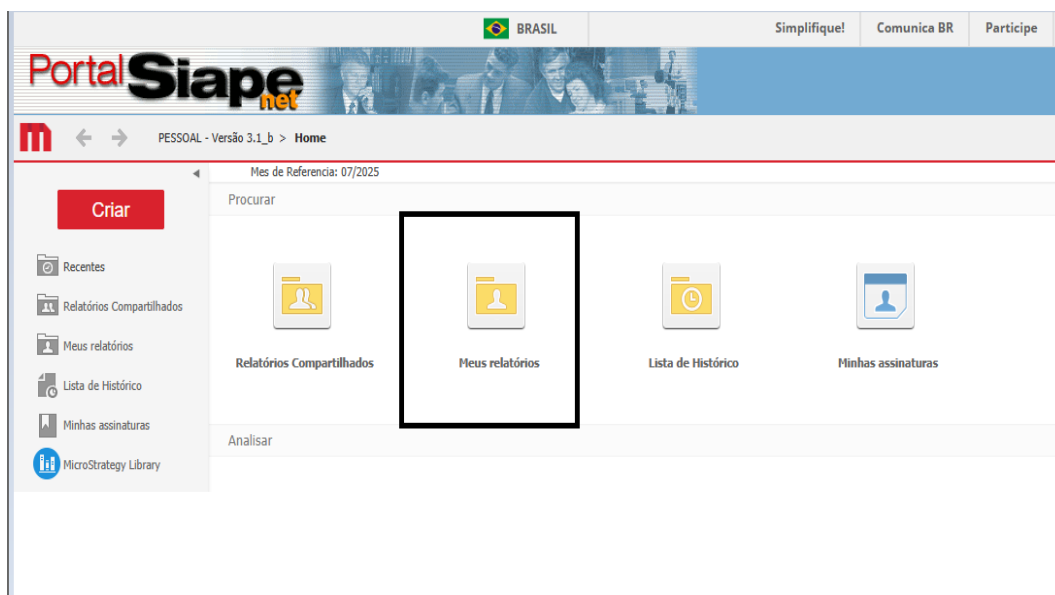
BRASIL

Simplifique!

Comunica BR

Participe

Portal Siape net

PESSOAL - Versão 3.1_b > Home

Mes de Referencia: 07/2025

Criar

Recentes

Relatórios Compartilhados

Meus relatórios

Lista de Histórico

Minhas assinaturas

MicroStrategy Library

Procurar

Relatórios Compartilhados

Meus relatórios

Lista de Histórico

Minhas assinaturas

Analisar